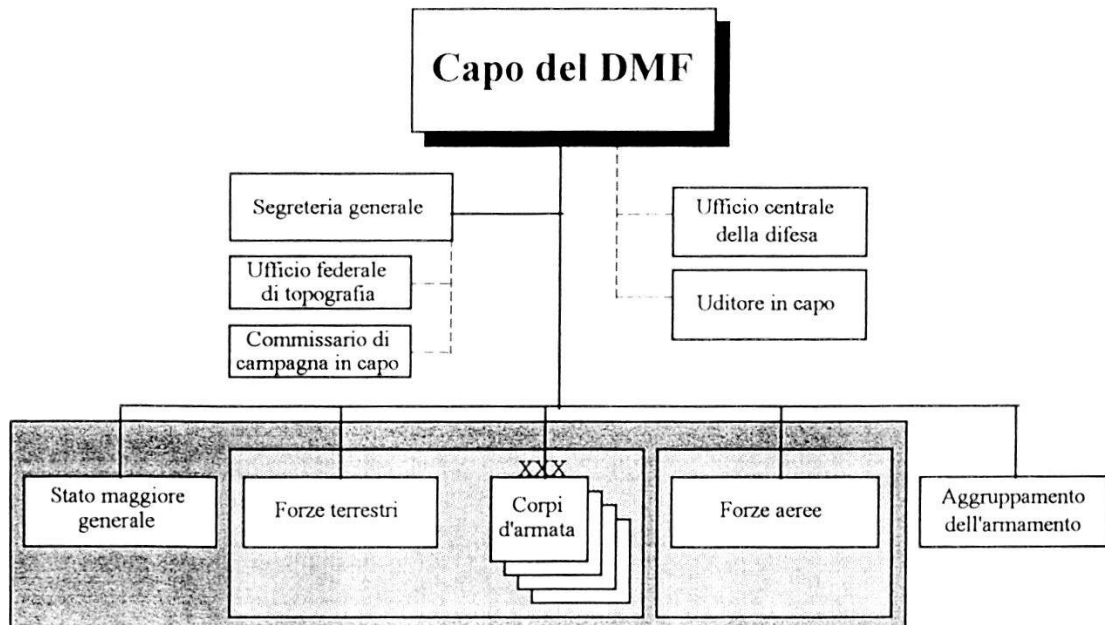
Capo del DMF

Segreteria generale

Ufficio federale di topografia

Commissario di campagna in capo

Ufficio centrale della difesa

Uditore in capo

Stato maggiore generale

Forze terrestri

XXX

Corpi d'armata

Forze aeree

Aggruppamento dell'armamento